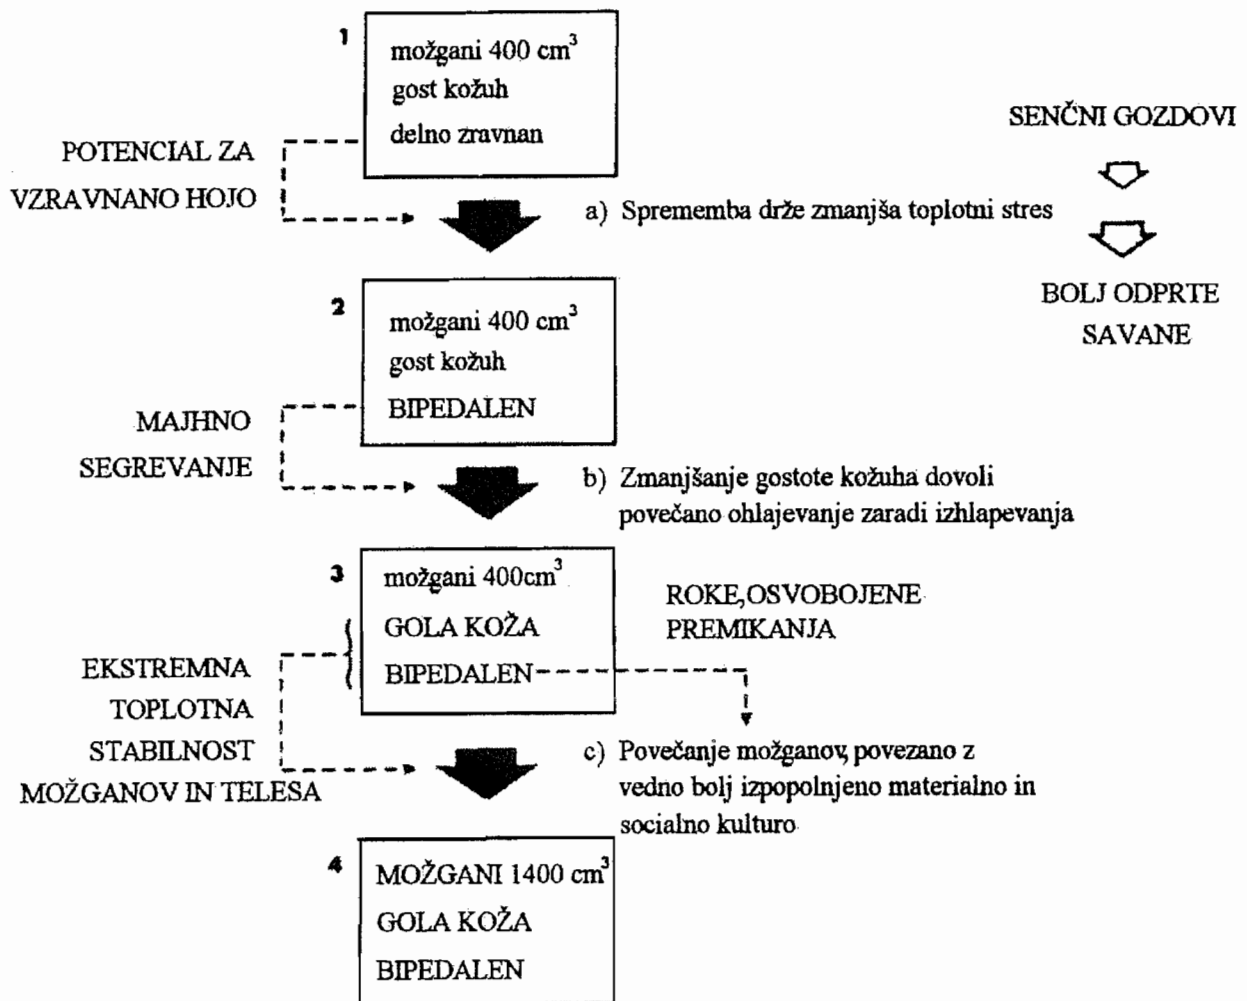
1
možgani 400 cm$^3$
gost kožuh
delno zravnan

SENČNI GOZDOVI

POTENCIAL ZA VZRAVNANO HOJO

a) Sprememba drže zmanjša toplotni stres

BOLJ ODPRTE SAVANE

2
možgani 400 cm$^3$
gost kožuh
BIPEDALEN

MAJHNO SEGREVANJE

b) Zmanjšanje gostote kožuha dovoli povečano ohlajevanje zaradi izhlapevanja

3
možgani 400cm$^3$
GOLA KOŽA
BIPEDALEN

ROKE,OSVOBOJENE PREMIKANJA

EKSTREMNA TOPLOTNA STABILNOST MOŽGANOV IN TELESA

c) Povečanje možganov, povezano z vedno bolj izpopolnjeno materialno in socialno kulturo

4
MOŽGANI 1400 cm$^3$
GOLA KOŽA
BIPEDALEN